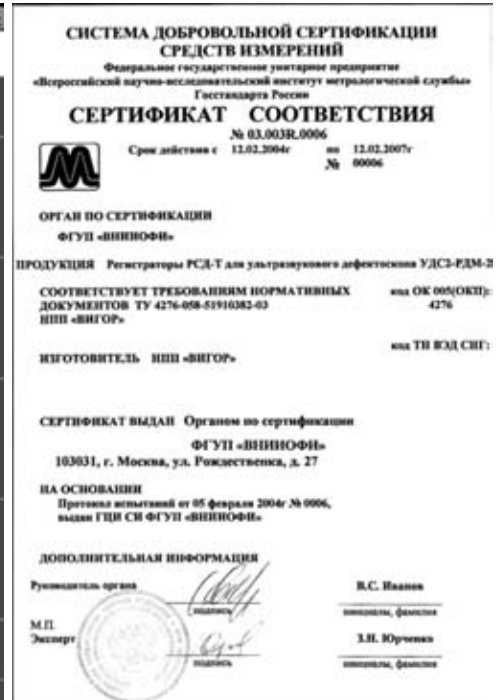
СИСТЕМА ДОБРОВОЛЬНОЙ СЕРТИФИКАЦИИ СРЕДСТВ ИЗМЕРЕНИЙ

Федеральное государственное унитарное предприятие «Всероссийский научно-исследовательский институт метрологической службы» Госстандарта России

СЕРТИФИКАТ СООТВЕТСТВИЯ

№ 03.003R.0006

Срок действия с 12.02.2004г по 12.02.2007г

№ 00006

ОРГАН ПО СЕРТИФИКАЦИИ

ФГУП «ВНИИОФИ»

ПРОДУКЦИЯ Регистраторы РСД-Т для ультразвукового дефектоскопа УДС2-РДМ-2

СООТВЕТСТВУЕТ ТРЕБОВАНИЯМ НОРМАТИВНЫХ ДОКУМЕНТОВ ТУ 4276-058-51910382-03 НПП «ВИГОР»

код ОК 005(ОКП): 4276

код ТН ВЭД СНГ:

ИЗГОТОВИТЕЛЬ НПП «ВИГОР»

СЕРТИФИКАТ ВЫДАН Органом по сертификации

ФГУП «ВНИИОФИ»

103031, г. Москва, ул. Рождественка, д. 27

НА ОСНОВАНИИ

Протокол испытаний от 05 февраля 2004г № 0006, выдан ГЦИ СИ ФГУП «ВНИИОФИ»

ДОПОЛНИТЕЛЬНАЯ ИНФОРМАЦИЯ

Руководитель органа

подпись

В.С. Иванов

инициалы, фамилия

М.П.

Эксперт

подпись

З.Н. Юрченко

инициалы, фамилия